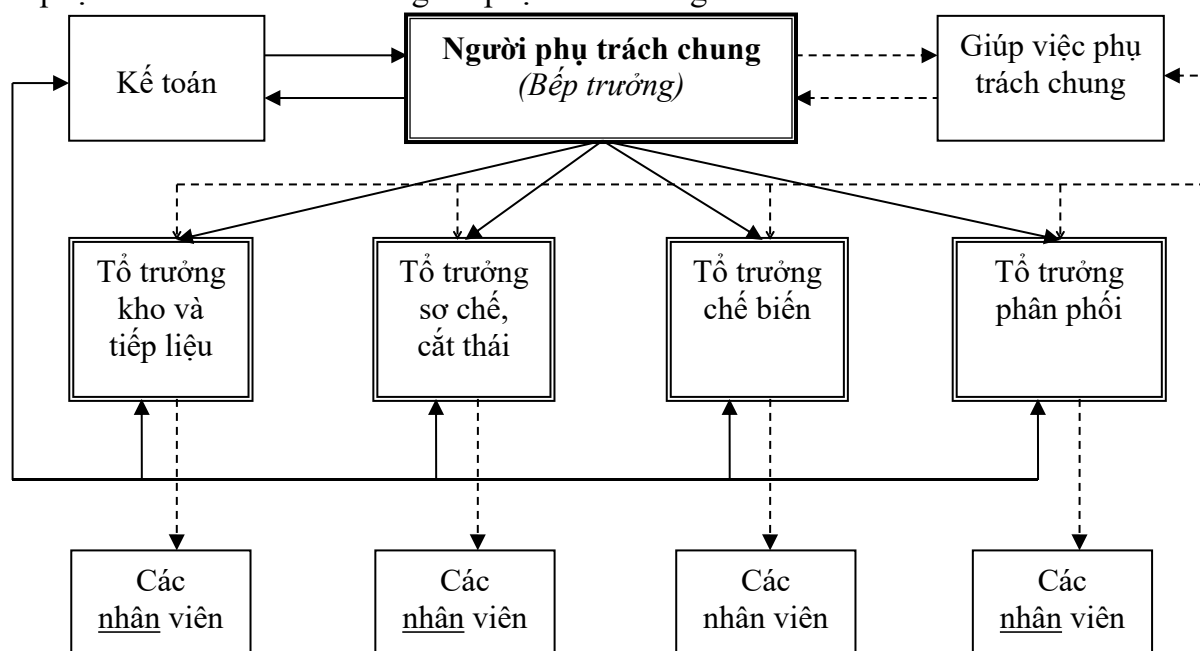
Kế toán

Người phụ trách chung
(Bếp trưởng)

Giúp việc phụ trách chung

Tổ trưởng kho và tiếp liệu

Tổ trưởng sơ chế, cắt thái

Tổ trưởng chế biến

Tổ trưởng phân phối

Các nhân viên

Các nhân viên

Các nhân viên

Các nhân viên